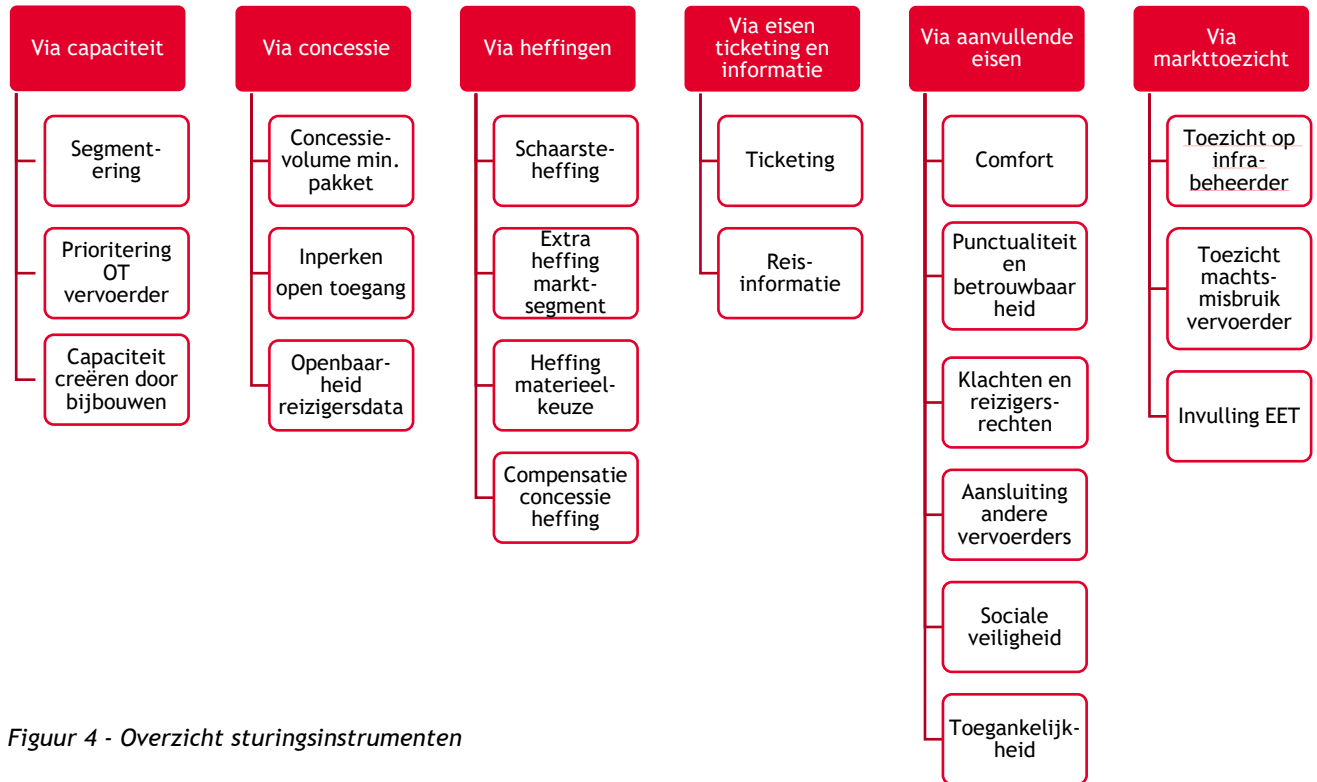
Via capaciteit

Segmentering

Prioritering OT vervoerder

Capaciteit creëren door bijbouwen

Via concessie

Concessievolume min. pakket

Inperken open toegang

Openbaarheid reizigersdata

Via heffingen

Schaarsteheffing

Extra heffing marktsegment

Heffing materieelkeuze

Compensatie concessie heffing

Via eisen ticketing en informatie

Ticketing

Reisinformatie

Via aanvullende eisen

Comfort

Punctualiteit en betrouwbaar heid

Klachten en reizigersrechten

Aansluiting andere vervoerders

Sociale veiligheid

Toegankelijkheid

Via markttoezicht

Toezicht op infrabeheerder

Toezicht machtsmisbruik vervoerder

Invulling EET

Figuur 4 - Overzicht sturingsinstrumenten